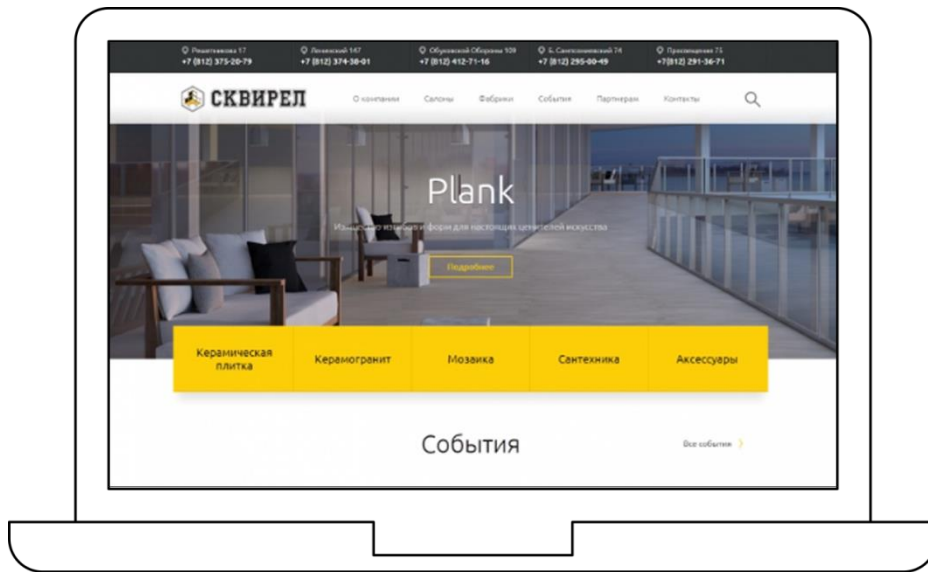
Решетникова 17
+7 (812) 375-20-79

Ленинский 147
+7 (812) 374-38-01

Обуховской Обороны 109
+7 (812) 412-71-16

Б. Сампсониевский 74
+7 (812) 295-00-49

Просвещения 75
+7(812) 291-36-71

СКВИРЕЛ

О компании Салоны Фабрики События Партнерам Контакты

Plank

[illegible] форм для настоящих ценителей искусства

Подробнее

Керамическая плитка

Керамогранит

Мозаика

Сантехника

Аксессуары

События

Все события